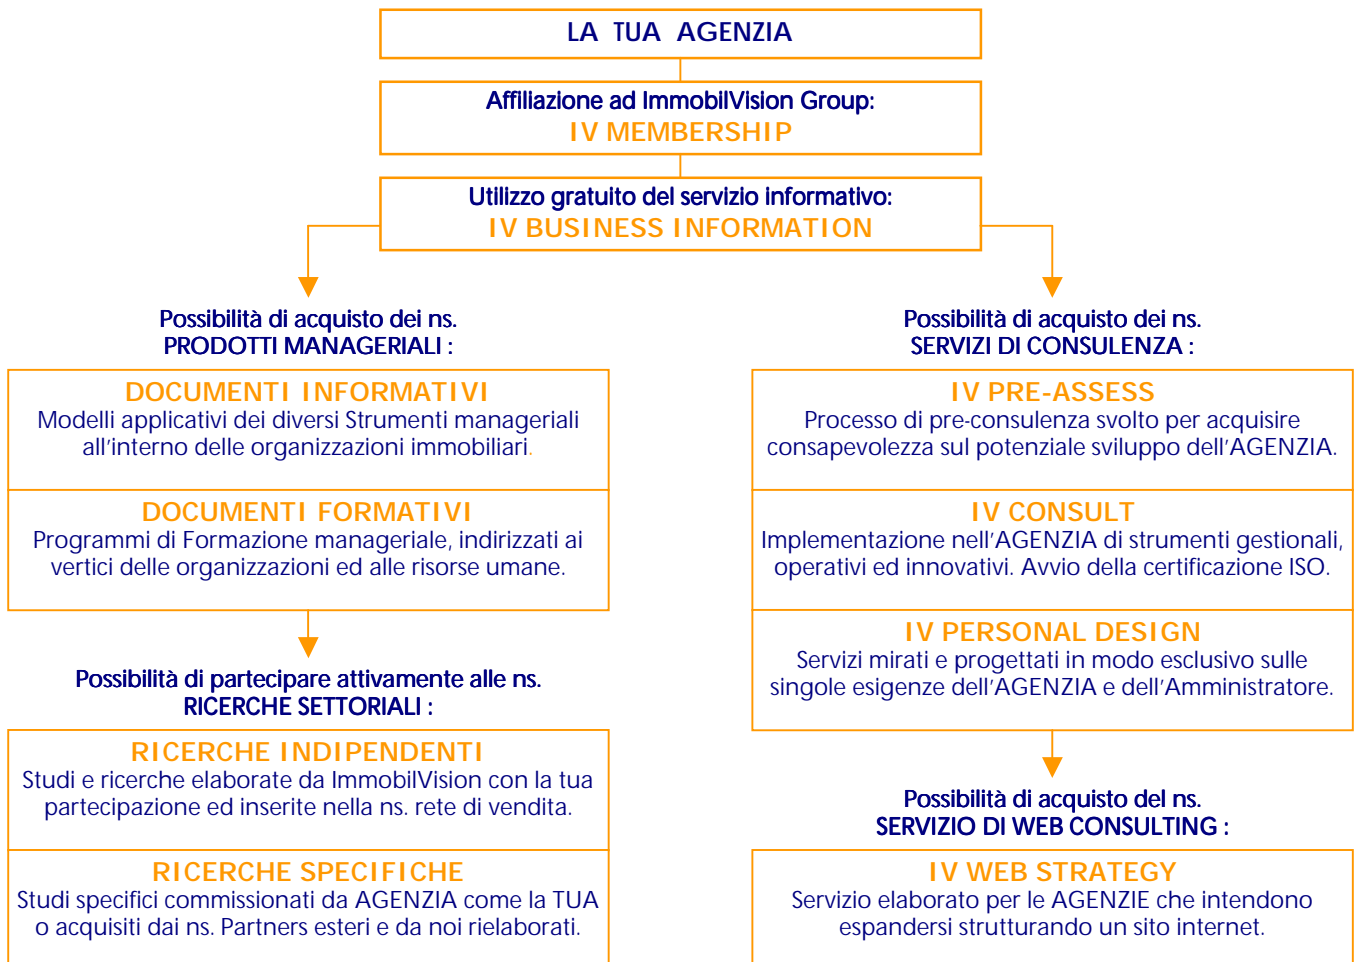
LA TUA AGENZIA

Affiliazione ad ImmobilVision Group:
IV MEMBERSHIP

Utilizzo gratuito del servizio informativo:
IV BUSINESS INFORMATION

Possibilità di acquisto dei ns.
PRODOTTI MANAGERIALI :

DOCUMENTI INFORMATIVI
Modelli applicativi dei diversi Strumenti manageriali all'interno delle organizzazioni immobiliari.

DOCUMENTI FORMATIVI
Programmi di Formazione manageriale, indirizzati ai vertici delle organizzazioni ed alle risorse umane.

Possibilità di partecipare attivamente alle ns.
RICERCHE SETTORIALI :

RICERCHE INDIPENDENTI
Studi e ricerche elaborate da ImmobilVision con la tua partecipazione ed inserite nella ns. rete di vendita.

RICERCHE SPECIFICHE
Studi specifici commissionati da AGENZIA come la TUA o acquisiti dai ns. Partners esteri e da noi rielaborati.

Possibilità di acquisto dei ns.
SERVIZI DI CONSULENZA :

IV PRE-ASSESS
Processo di pre-consulenza svolto per acquisire consapevolezza sul potenziale sviluppo dell'AGENZIA.

IV CONSULT
Implementazione nell'AGENZIA di strumenti gestionali, operativi ed innovativi. Avvio della certificazione ISO.

IV PERSONAL DESIGN
Servizi mirati e progettati in modo esclusivo sulle singole esigenze dell'AGENZIA e dell'Amministratore.

Possibilità di acquisto del ns.
SERVIZIO DI WEB CONSULTING :

IV WEB STRATEGY
Servizio elaborato per le AGENZIE che intendono espandersi strutturando un sito internet.